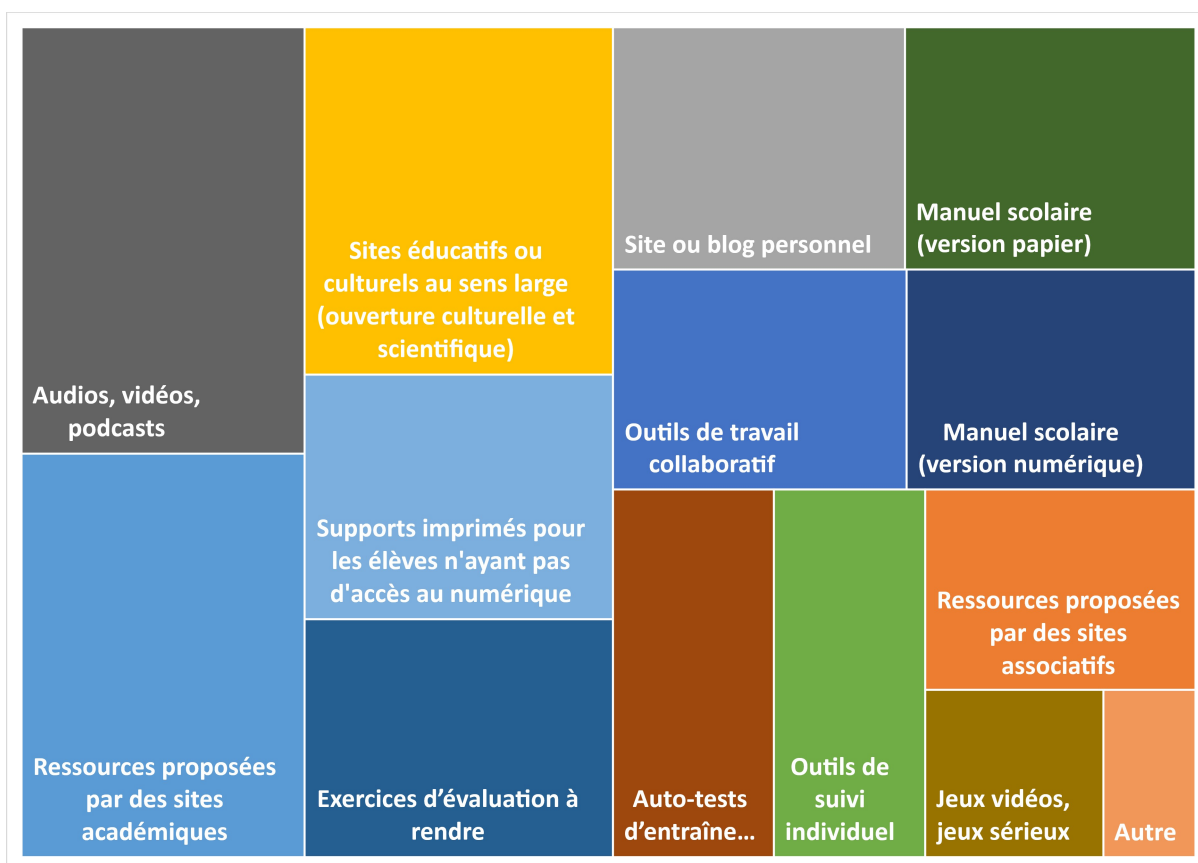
Audios, vidéos, podcasts

Ressources proposées par des sites académiques

Sites éducatifs ou culturels au sens large (ouverture culturelle et scientifique)

Supports imprimés pour les élèves n'ayant pas d'accès au numérique

Exercices d’évaluation à rendre

Site ou blog personnel

Manuel scolaire (version papier)

Outils de travail collaboratif

Manuel scolaire (version numérique)

Auto-tests d’entraîne...

Outils de suivi individuel

Ressources proposées par des sites associatifs

Jeux vidéos, jeux sérieux

Autre